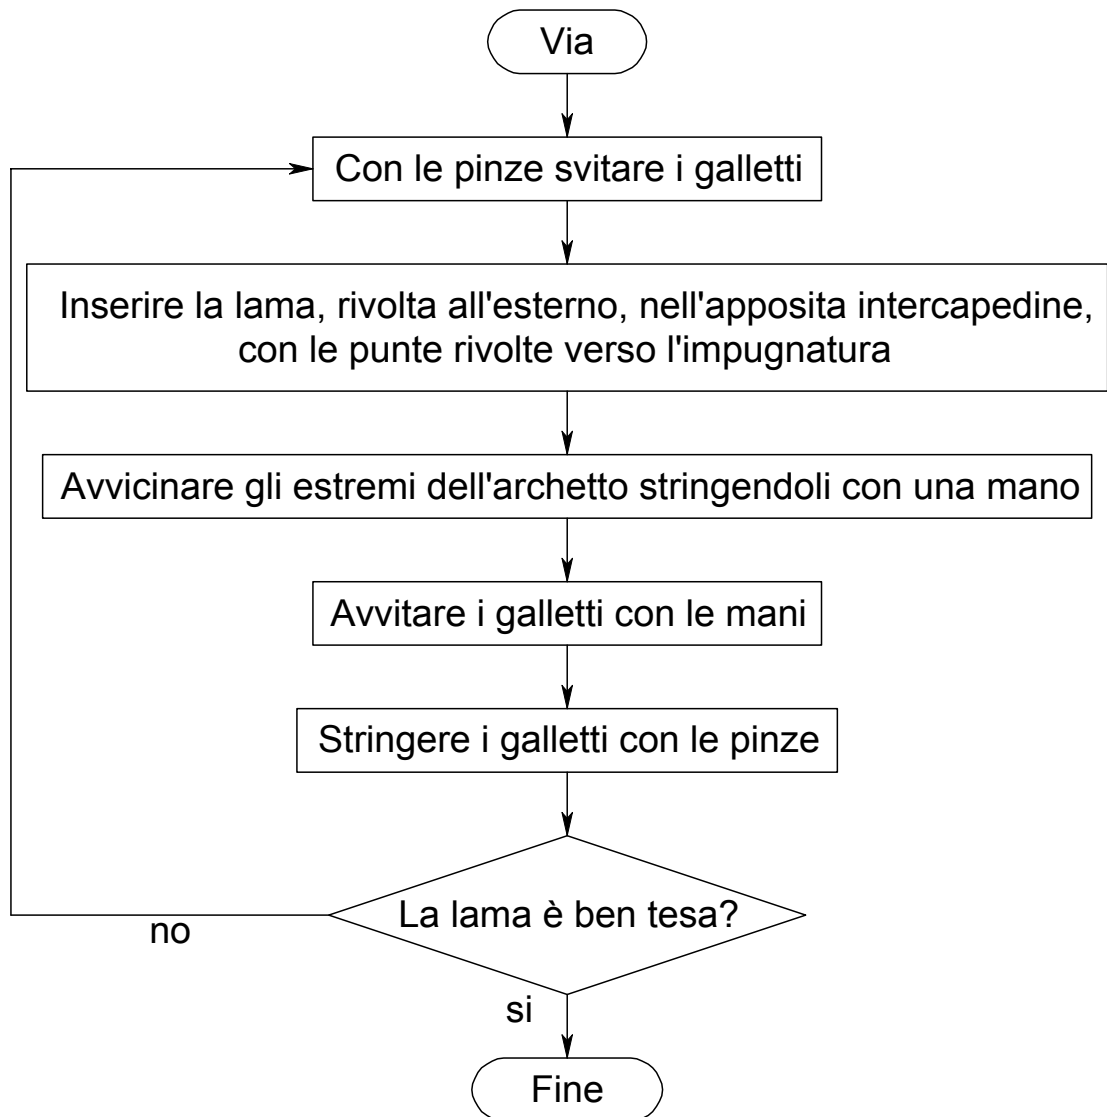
Via

Con le pinze svitare i galletti

Inserire la lama, rivolta all'esterno, nell'apposita intercapedine, con le punte rivolte verso l'impugnatura

Avvicinare gli estremi dell'archetto stringendoli con una mano

Avvitare i galletti con le mani

Stringere i galletti con le pinze

La lama è ben tesa?

no

si

Fine